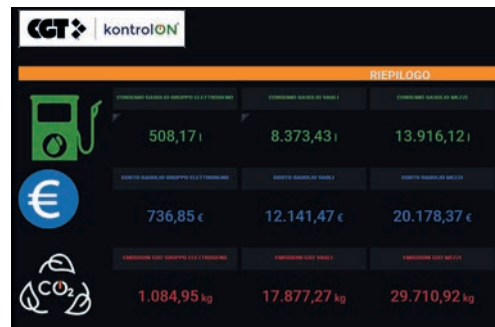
CGT kontrolON

RIEPILOGO

CONSUMO GASOLIO GRUPPO ELETTROGENO
508,17 l

CONSUMO GASOLIO VARI
8.373,43 l

CONSUMO GASOLIO MEZZI
13.916,12 l

COSTO GASOLIO GRUPPO ELETTROGENO
736,85 €

COSTO GASOLIO VARI
12.141,47 €

COSTO GASOLIO MEZZI
20.178,37 €

$CO_2$

EMISSIONI CO2 GRUPPO ELETTROGENO
1.084,95 kg

EMISSIONI CO2 VARI
17.877,27 kg

EMISSIONI CO2 MEZZI
29.710,92 kg